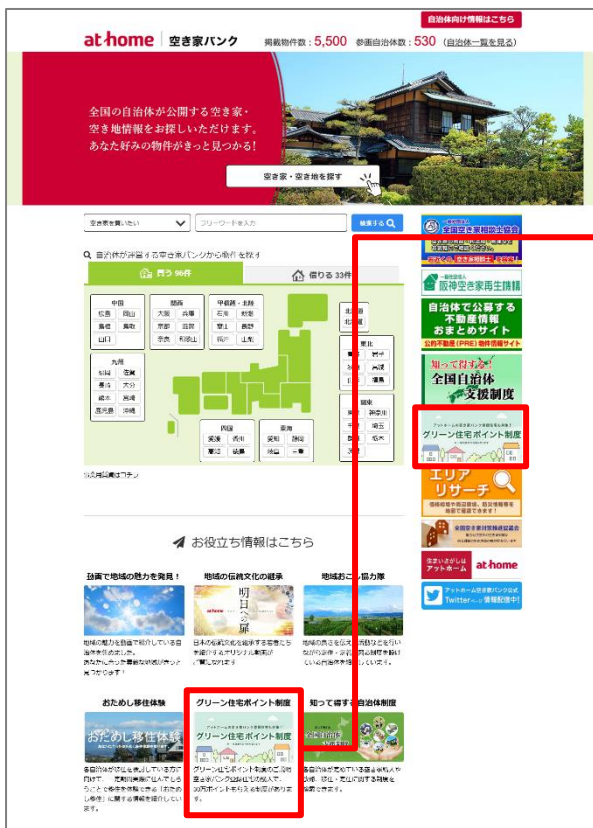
自治体向け情報はこちら

at home | 空き家バンク　掲載物件数：5,500　参画自治体数：530（自治体一覧を見る）

全国の自治体が公開する空き家・空き地情報をお探しいただけます。あなた好みの物件がきっと見つかる!

空き家・空き地を探す

空き家を買いたい　フリーワードを入力　検索する

自治体が運営する空き家バンクから物件を探す

買う 96件　借りる 33件

中国　松島　岡山　鳥取　山口
関西　大阪　兵庫　京都　滋賀　奈良　和歌山
甲信越・北陸　石川　新潟　富山　長野　福井　山梨
北海道
東北　青森　岩手　宮城　秋田　山形　福島
九州　福岡　佐賀　長崎　大分　熊本　宮崎　鹿児島　沖縄
四国　愛媛　香川　高知　徳島
東海　愛知　静岡　岐阜　三重
関東　東京　神奈川　千葉　埼玉　茨城　栃木　群馬

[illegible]

一般社団法人 全国空き家相談士協会

一般社団法人 阪神空き家再生協議会

自治体で公募する不動産情報おまとめサイト　公的不動産（PRE）物件情報サイト

知って得する 全国自治体 支援制度

グリーン住宅ポイント制度

エリアリサーチ

全国空き家対策推進協議会

住まいさがしはアットホーム　at home

アットホーム空き家バンク公式 Twitterで情報配信中!

お役立ち情報はこちら

動画で地域の魅力を発見!
地域の魅力を動画で紹介している自治体を集めました。あなたにぴったりの素敵な地域がきっと見つかります!

地域の伝統文化の継承
明日への扉
日本の伝統文化を継承する若者たちを紹介するオリジナル動画が「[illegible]」です

地域おこし協力隊
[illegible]

おためし移住体験
おためし移住体験
各自治体が移住を検討している方に向けて、一定期間実際に住んでもらうことで移住体験を行える「おためし移住」に関する情報を紹介しています。

グリーン住宅ポイント制度
グリーン住宅ポイント制度
グリーン住宅ポイント制度のご案内　空き家バンク登録住宅を購入して、30万ポイントもらえる制度があります。

知って得する自治体支援制度
各自治体が定めている空き家購入や移住、移住・定住に関する支援を紹介しています。